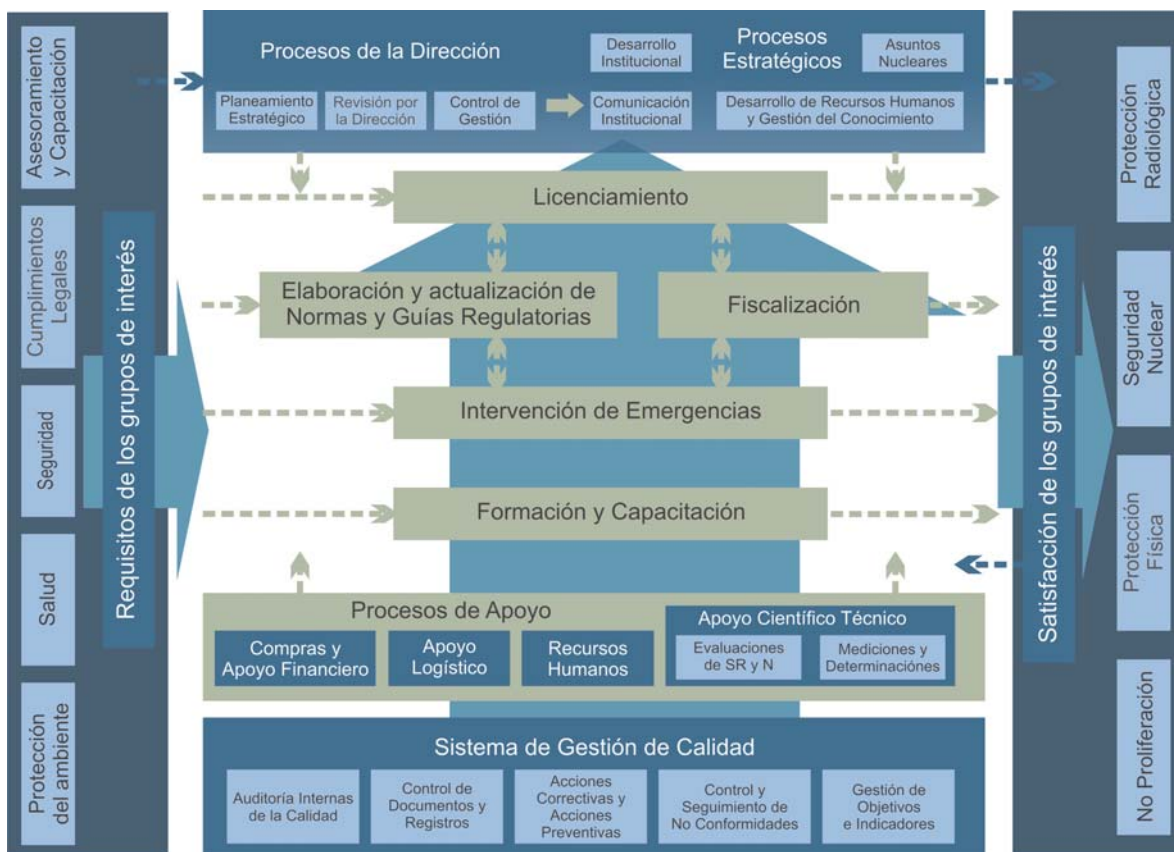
Asesoramiento y Capacitación

Cumplimientos Legales

Seguridad

Salud

Protección del ambiente

Requisitos de los grupos de interés

Procesos de la Dirección

Planeamiento Estratégico

Revisión por la Dirección

Control de Gestión

Desarrollo Institucional

Comunicación Institucional

Procesos Estratégicos

Asuntos Nucleares

Desarrollo de Recursos Humanos y Gestión del Conocimiento

Licenciamiento

Elaboración y actualización de Normas y Guías Regulatorias

Fiscalización

Intervención de Emergencias

Formación y Capacitación

Procesos de Apoyo

Compras y Apoyo Financiero

Apoyo Logístico

Recursos Humanos

Apoyo Científico Técnico

Evaluaciones de SR y N

Mediciones y Determinaciónes

Sistema de Gestión de Calidad

Auditoría Internas de la Calidad

Control de Documentos y Registros

Acciones Correctivas y Acciones Preventivas

Control y Seguimiento de No Conformidades

Gestión de Objetivos e Indicadores

Satisfacción de los grupos de interés

Protección Radiológica

Seguridad Nuclear

Protección Física

No Proliferación